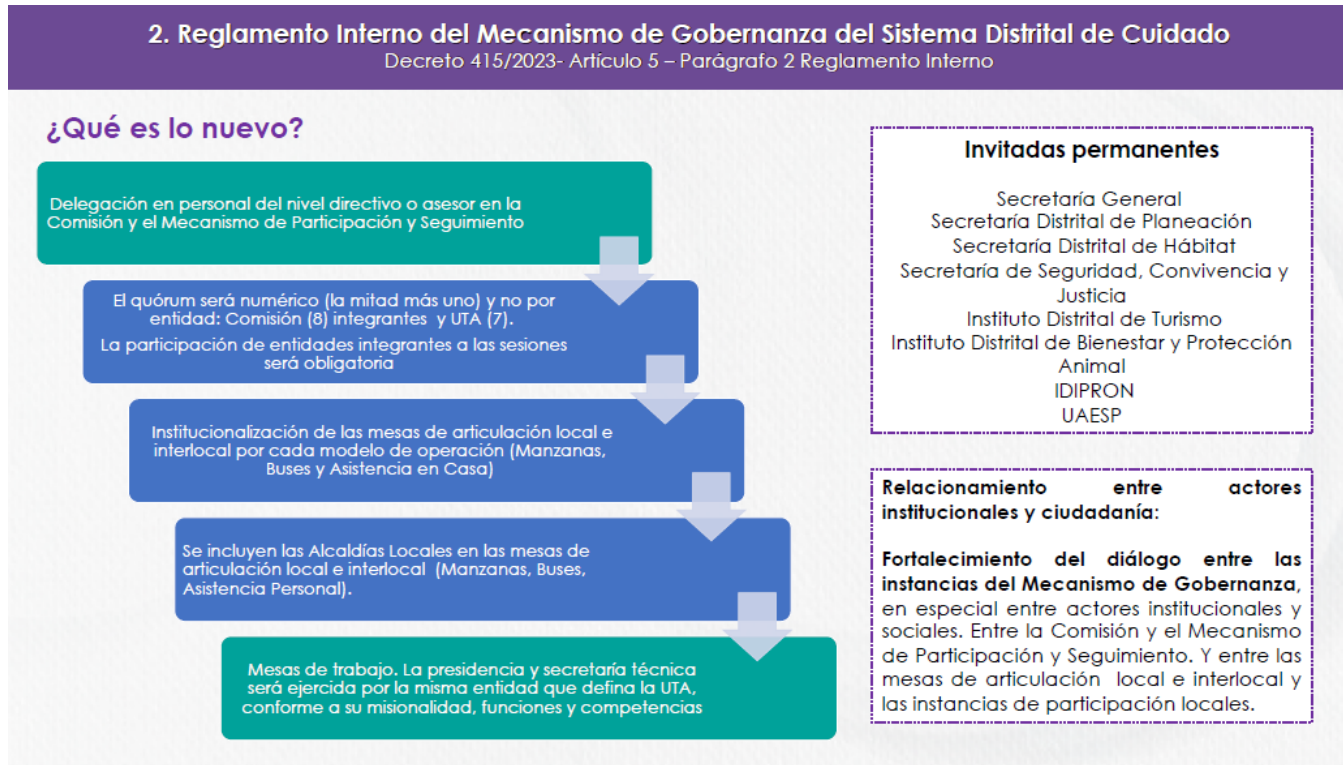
2. Reglamento Interno del Mecanismo de Gobernanza del Sistema Distrital de Cuidado
Decreto 415/2023- Artículo 5 – Parágrafo 2 Reglamento Interno

¿Qué es lo nuevo?

Delegación en personal del nivel directivo o asesor en la Comisión y el Mecanismo de Participación y Seguimiento

El quórum será numérico (la mitad más uno) y no por entidad: Comisión (8) integrantes y UTA (7).

La participación de entidades integrantes a las sesiones será obligatoria

Institucionalización de las mesas de articulación local e interlocal por cada modelo de operación (Manzanas, Buses y Asistencia en Casa)

Se incluyen las Alcaldías Locales en las mesas de articulación local e interlocal (Manzanas, Buses, Asistencia Personal).

Mesas de trabajo. La presidencia y secretaría técnica será ejercida por la misma entidad que defina la UTA, conforme a su misionalidad, funciones y competencias

Invitadas permanentes

Secretaría General
Secretaría Distrital de Planeación
Secretaría Distrital de Hábitat
Secretaría de Seguridad, Convivencia y Justicia
Instituto Distrital de Turismo
Instituto Distrital de Bienestar y Protección Animal
IDIPRON
UAESP

Relacionamiento entre actores institucionales y ciudadanía:

Fortalecimiento del diálogo entre las instancias del Mecanismo de Gobernanza, en especial entre actores institucionales y sociales. Entre la Comisión y el Mecanismo de Participación y Seguimiento. Y entre las mesas de articulación local e interlocal y las instancias de participación locales.